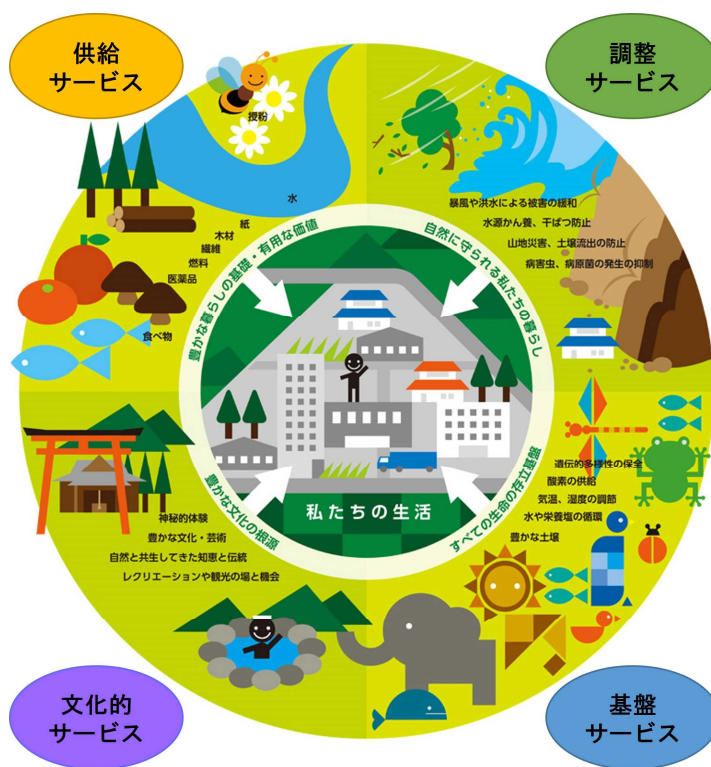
供給
サービス

調整
サービス

授粉

水

紙
木材
繊維
燃料
医薬品

食べ物

暴風や洪水による被害の緩和
水源かん養、干ばつ防止
山地災害、土壌流出の防止
病害虫、病原菌の発生の抑制

豊かな暮らしの基礎・有用な価値

自然に守られる私たちの暮らし

私たちの生活

豊かな文化の根源

すべての生命の存立基盤

遺伝的多様性の保全
酸素の供給
気温、湿度の調節
水や栄養塩の循環
豊かな土壌

神秘的体験
豊かな文化・芸術
自然と共生してきた知恵と伝統
レクリエーションや観光の場と機会

文化的
サービス

基盤
サービス